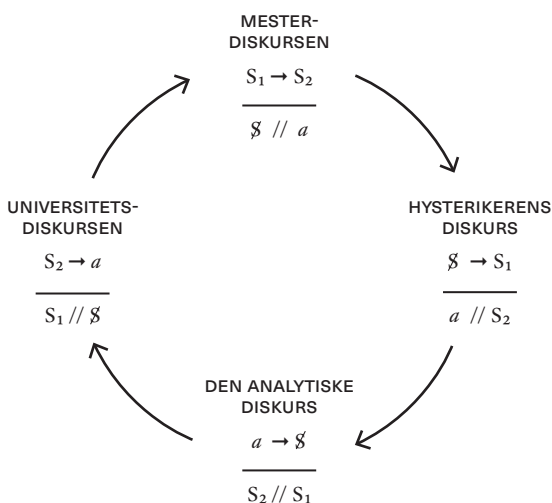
MESTER-DISKURSEN

$\frac{S_1 \rightarrow S_2}{\$ \; // \; a}$

HYSTERIKERENS DISKURS

$\frac{\$ \rightarrow S_1}{a \; // \; S_2}$

UNIVERSITETS-DISKURSEN

$\frac{S_2 \rightarrow a}{S_1 \; // \; \$}$

DEN ANALYTISKE DISKURS

$\frac{a \rightarrow \$}{S_2 \; // \; S_1}$